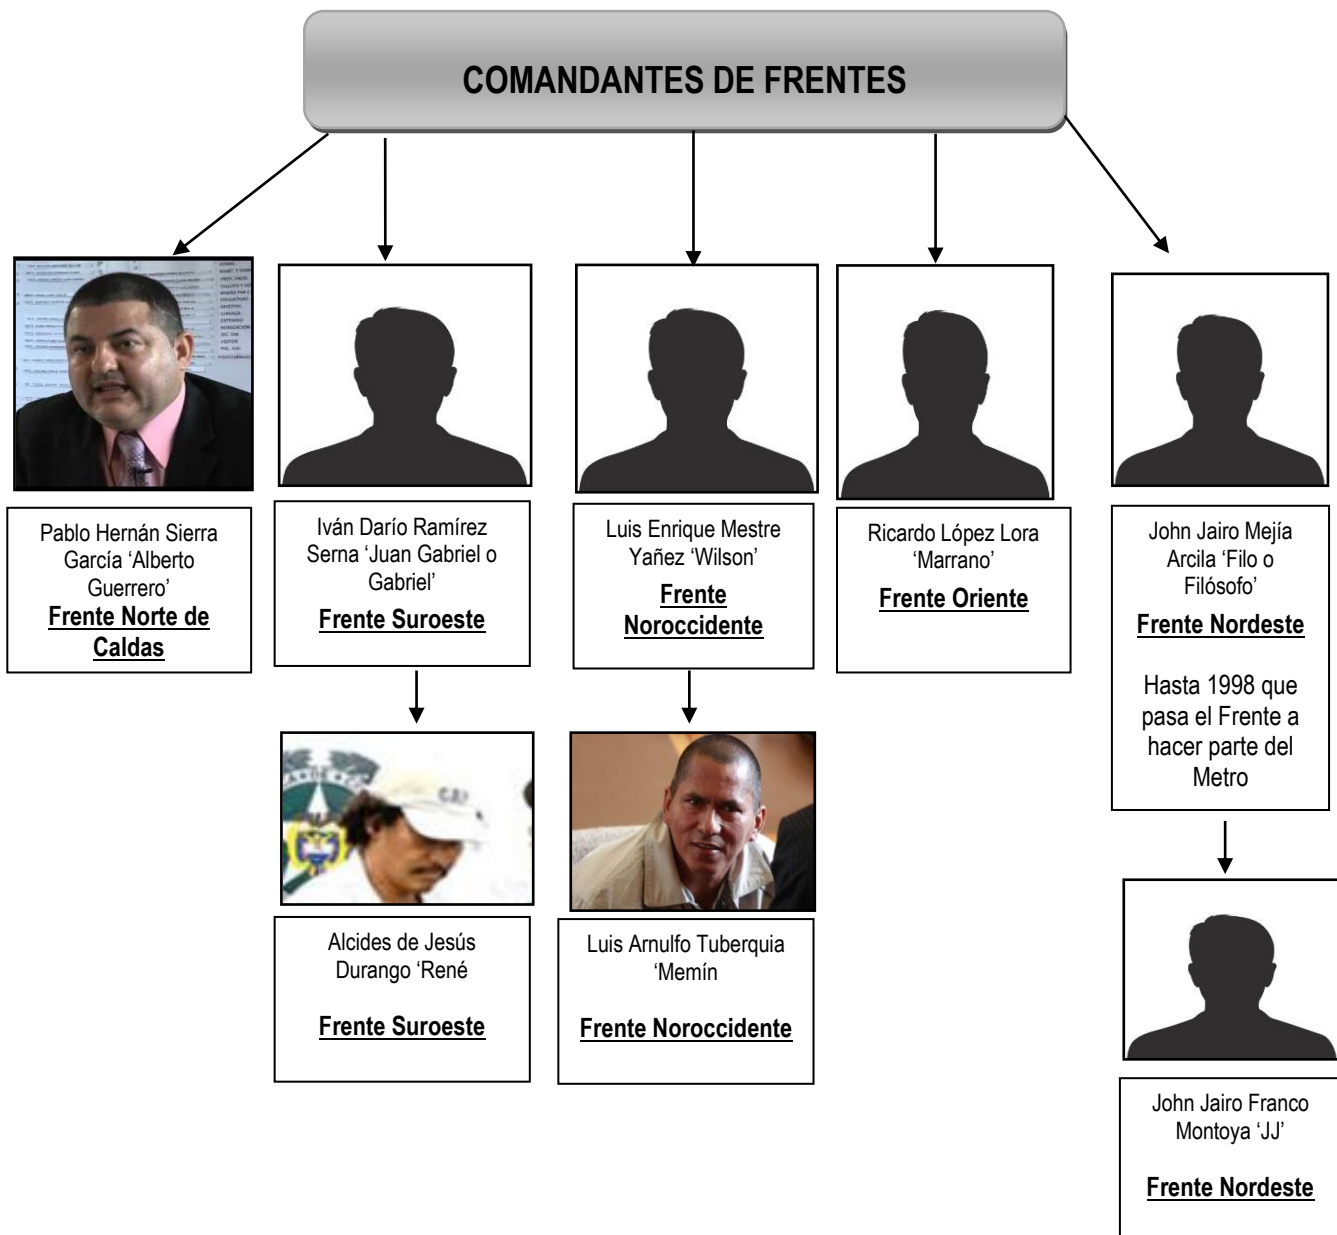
COMANDANTES DE FRENTES

Pablo Hernán Sierra García ‘Alberto Guerrero’
Frente Norte de Caldas

Iván Darío Ramírez Serna ‘Juan Gabriel o Gabriel’
Frente Suroeste

Luis Enrique Mestre Yañez ‘Wilson’
Frente Noroccidente

Ricardo López Lora ‘Marrano’
Frente Oriente

John Jairo Mejía Arcila ‘Filo o Filósofo’
Frente Nordeste

Hasta 1998 que pasa el Frente a hacer parte del Metro

Alcides de Jesús Durango ‘René

Frente Suroeste

Luis Arnulfo Tuberquia ‘Memín

Frente Noroccidente

John Jairo Franco Montoya ‘JJ’

Frente Nordeste